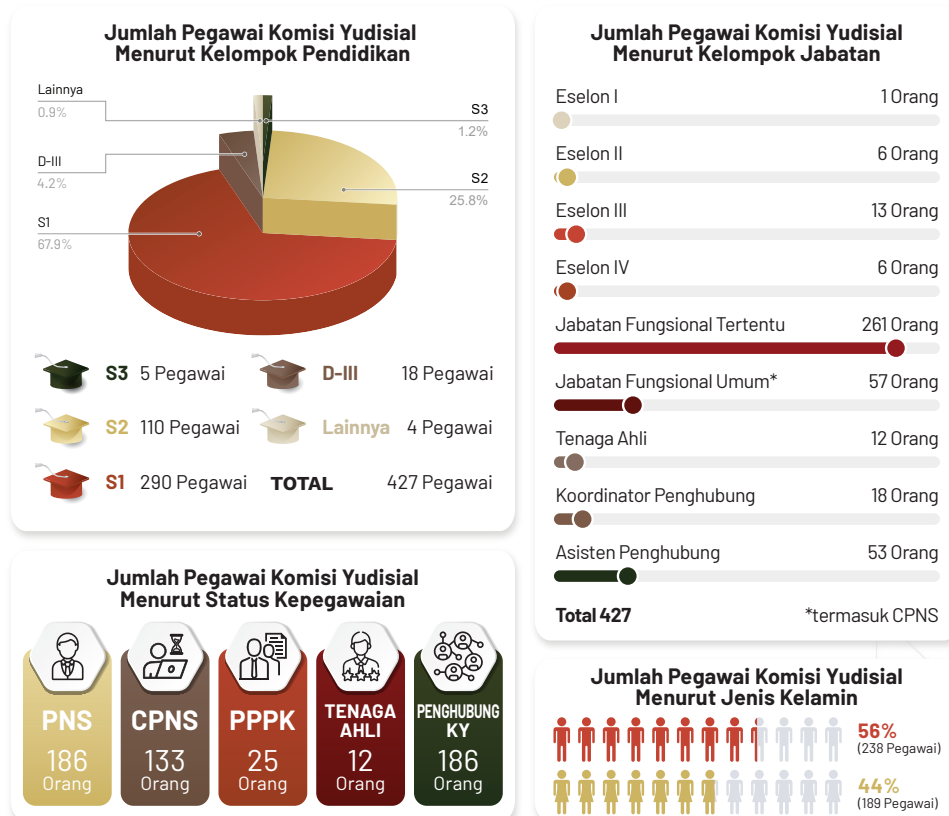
Jumlah Pegawai Komisi Yudisial Menurut Kelompok Pendidikan

Lainnya
0.9%

S3
1.2%

D-III
4.2%

S2
25.8%

S1
67.9%

S3 5 Pegawai
D-III 18 Pegawai
S2 110 Pegawai
Lainnya 4 Pegawai
S1 290 Pegawai
TOTAL 427 Pegawai

Jumlah Pegawai Komisi Yudisial Menurut Kelompok Jabatan

| | |
|---|---|
| Eselon I | 1 Orang |
| Eselon II | 6 Orang |
| Eselon III | 13 Orang |
| Eselon IV | 6 Orang |
| Jabatan Fungsional Tertentu | 261 Orang |
| Jabatan Fungsional Umum* | 57 Orang |
| Tenaga Ahli | 12 Orang |
| Koordinator Penghubung | 18 Orang |
| Asisten Penghubung | 53 Orang |

Total 427
*termasuk CPNS

Jumlah Pegawai Komisi Yudisial Menurut Status Kepegawaian

PNS 186 Orang
CPNS 133 Orang
PPPK 25 Orang
TENAGA AHLI 12 Orang
PENGHUBUNG KY 186 Orang

Jumlah Pegawai Komisi Yudisial Menurut Jenis Kelamin

56%
(238 Pegawai)

44%
(189 Pegawai)